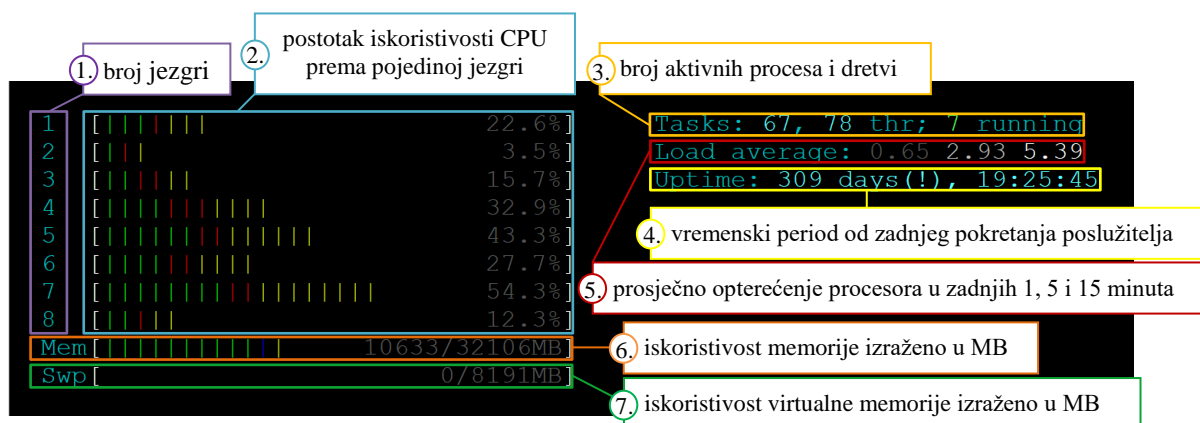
1. broj jezgri

2. postotak iskoristivosti CPU prema pojedinoj jezgri

3. broj aktivnih procesa i dretvi

1 [||||||| 22.6%]
2 [||| 3.5%]
3 [||||| 15.7%]
4 [||||||||||| 32.9%]
5 [||||||||||||||| 43.3%]
6 [|||||||||| 27.7%]
7 [||||||||||||||||||| 54.3%]
8 [||||| 12.3%]
Mem[|||||||||||||| 10633/32106MB]
Swp[ 0/8191MB]

Tasks: 67, 78 thr; 7 running
Load average: 0.65 2.93 5.39
Uptime: 309 days(!), 19:25:45

4. vremenski period od zadnjeg pokretanja poslužitelja

5. prosječno opterećenje procesora u zadnjih 1, 5 i 15 minuta

6. iskoristivost memorije izraženo u MB

7. iskoristivost virtualne memorije izraženo u MB